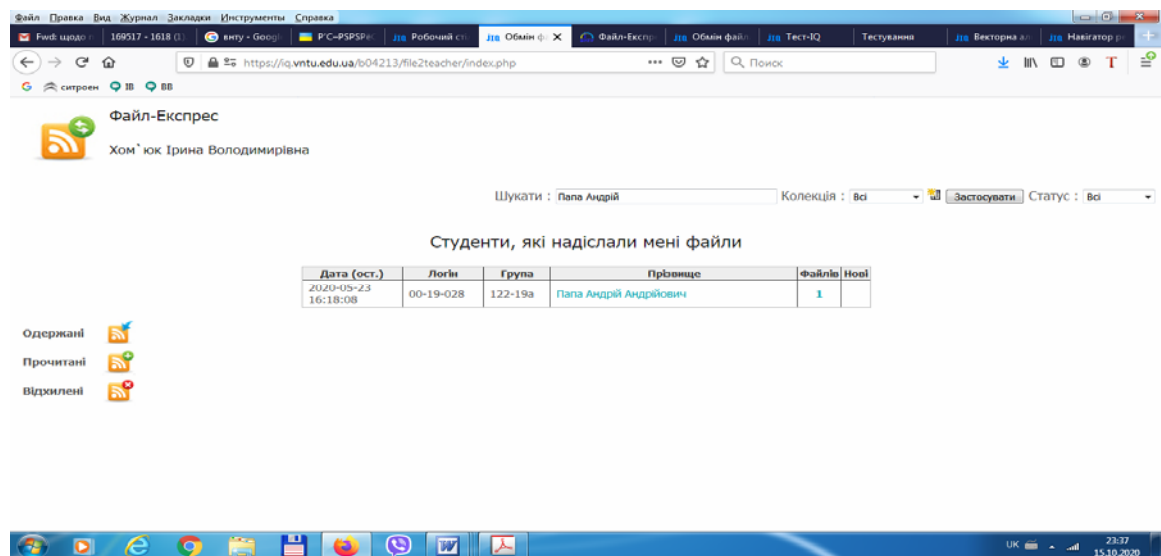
Файл Правка Вид Журнал Закладки Инструменты Справка

Fwd: щодо | 169517 - 1618 (1) | внту - Googl | Р'С»РЅРЅ | Робочий ст | Обмін ф | Файл-Експр | Обмін файл | Тест-IQ | Тестування | Векторна ал | Навігатор р

https://iq.vntu.edu.ua/b04213/file2teacher/index.php

Поиск

G ситроен IB BB

Файл-Експрес

Хом`юк Ірина Володимирівна

Шукати : Папа Андрій

Колекція : Всі

Застосувати

Статус : Всі

Студенти, які надіслали мені файли

| Дата (ост.) | Логін | Група | Прізвище | Файлів | Нові |
|---|---|---|---|---|---|
| 2020-05-23 16:18:08 | 00-19-028 | 122-19а | Папа Андрій Андрійович | 1 | |

Одержані

Прочитані

Відхилені

UK

23:37
15.10.2020